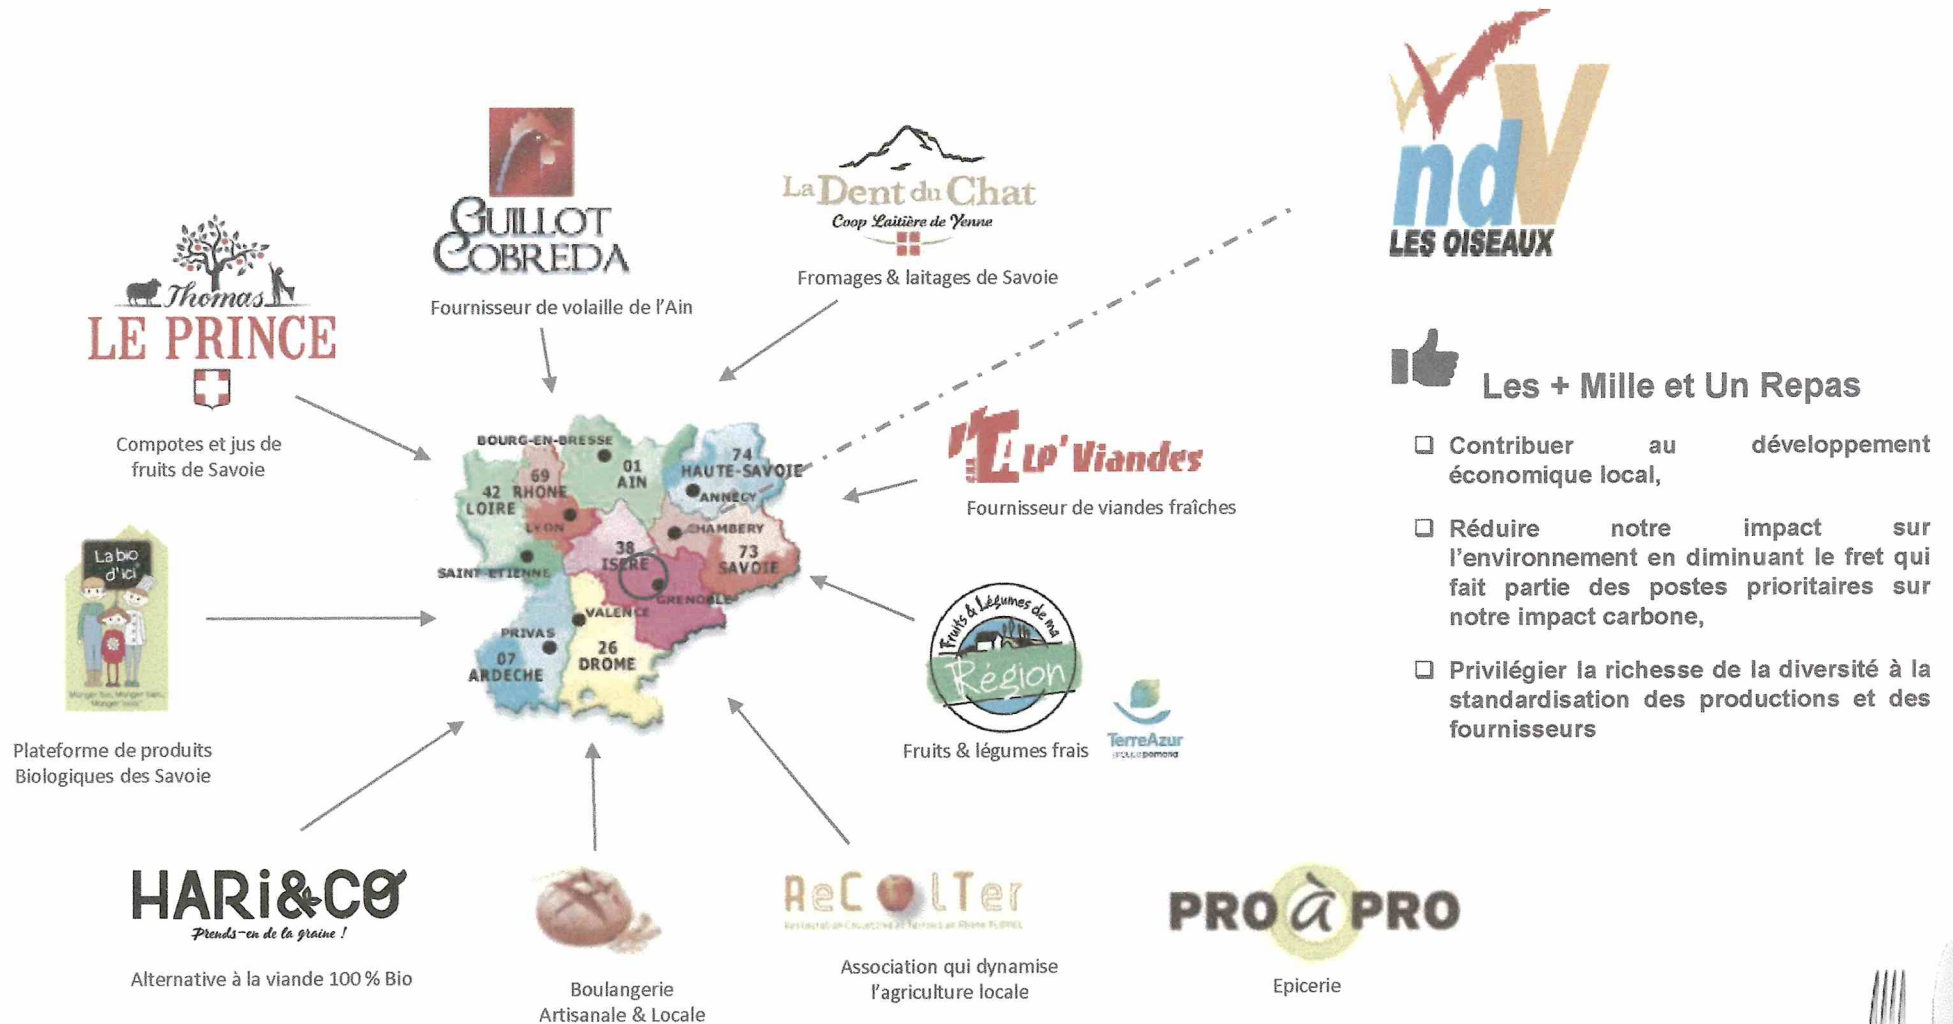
ndV
LES OISEAUX

Guillot Cobreda
Fournisseur de volaille de l'Ain

La Dent du Chat
Coop Laitière de Yenne
Fromages & laitages de Savoie

Thomas LE PRINCE
Compotes et jus de fruits de Savoie

BOURG-EN-BRESSE
01 AIN
74 HAUTE-SAVOIE
ANNECY
69 RHONE
42 LOIRE
LYON
CHAMBERY
38 ISERE
73 SAVOIE
SAINT-ETIENNE
GRENOBLE
VALENCE
PRIVAS
07 ARDECHE
26 DROME

Alp' Viandes
Fournisseur de viandes fraîches

La bio d'ici
Plateforme de produits Biologiques des Savoie

Fruits & Légumes de ma Région
TerreAzur
Fruits & légumes frais

Les + Mille et Un Repas

Contribuer au développement économique local,

Réduire notre impact sur l'environnement en diminuant le fret qui fait partie des postes prioritaires sur notre impact carbone,

Privilégier la richesse de la diversité à la standardisation des productions et des fournisseurs

HARi&CO
Prends-en de la graine !
Alternative à la viande 100 % Bio

Boulangerie Artisanale & Locale

ReColTer
Association qui dynamise l'agriculture locale

PRO à PRO
Epicerie